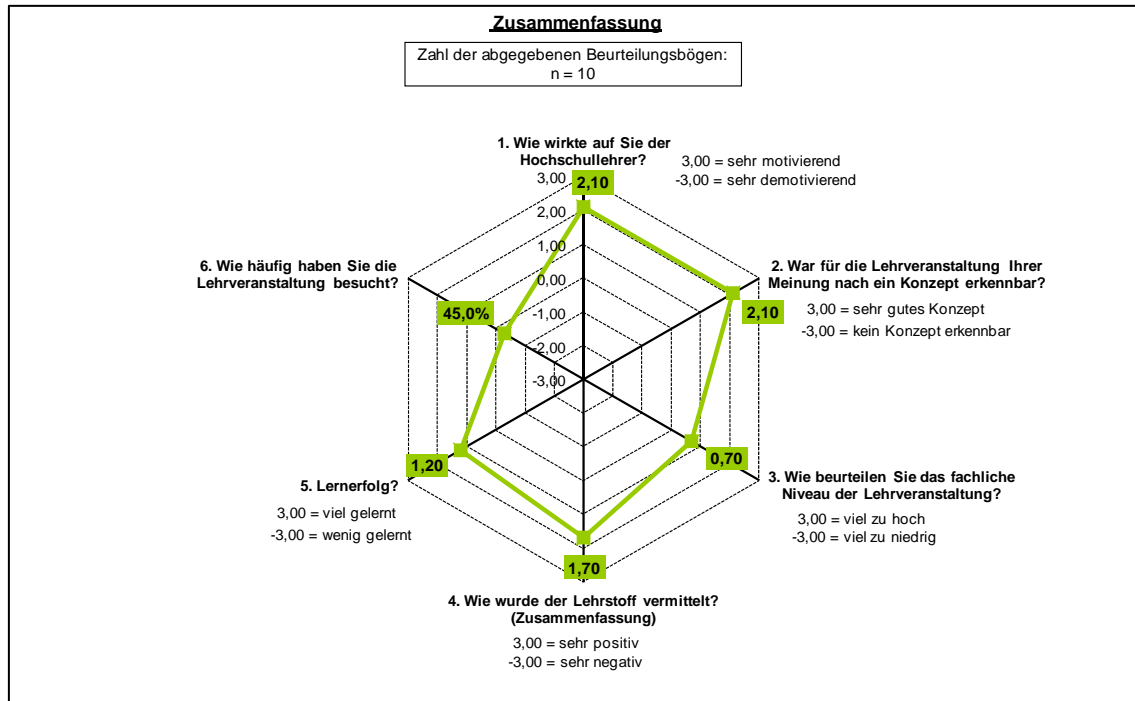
Zusammenfassung

Zahl der abgegebenen Beurteilungsbögen:
n = 10

1. Wie wirkte auf Sie der Hochschullehrer?

3,00 = sehr motivierend
-3,00 = sehr demotivierend

3,00
2,00
1,00
0,00
-1,00
-2,00
-3,00

2,10

2. War für die Lehrveranstaltung Ihrer Meinung nach ein Konzept erkennbar?

2,10

3,00 = sehr gutes Konzept
-3,00 = kein Konzept erkennbar

0,70

3. Wie beurteilen Sie das fachliche Niveau der Lehrveranstaltung?

3,00 = viel zu hoch
-3,00 = viel zu niedrig

1,70

4. Wie wurde der Lehrstoff vermittelt? (Zusammenfassung)

3,00 = sehr positiv
-3,00 = sehr negativ

1,20

5. Lernerfolg?

3,00 = viel gelernt
-3,00 = wenig gelernt

6. Wie häufig haben Sie die Lehrveranstaltung besucht?

45,0%